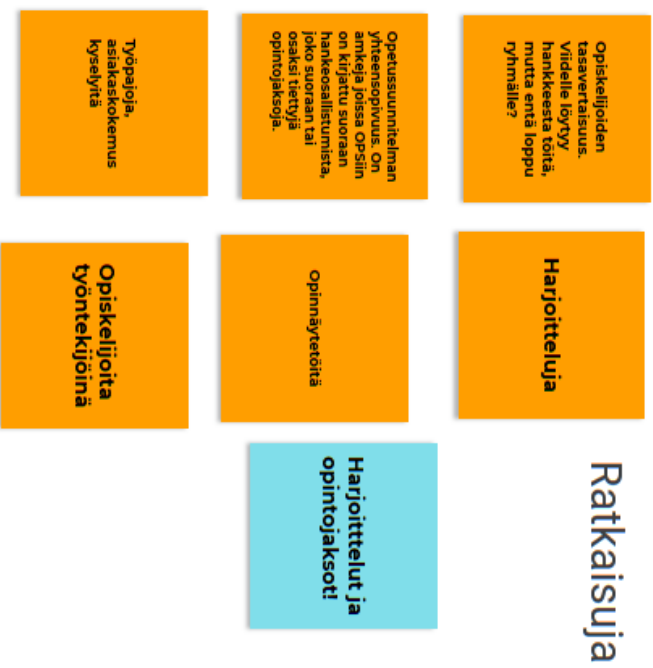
Opiskelijoiden tasavertaisuus. Viidelle löytyy hankkeesta töitä, mutta entä loppu ryhmälle?

Opetussuunnitelman yhteensopivuus. On amkeja joissa OPSiin on kirjattu suoraan hankeosallistumista, joko suoraan tai osaksi tiettyjä opintojaksoja.

Työpajoja, asiakaskokemus kyselyitä

Harjoitteluja

Opinnäytetöitä

Opiskelijoita työntekijöinä

Ratkaisuja

Harjoittelut ja opintojaksot!